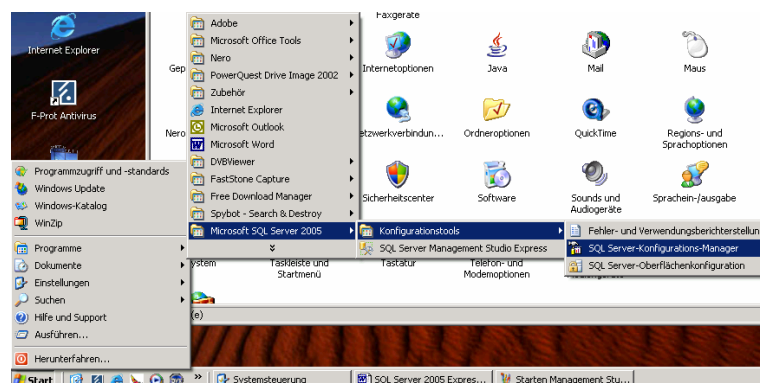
Internet Explorer

F-Prot Antivirus

Gep

Nero

Faxgeräte

Adobe
Microsoft Office Tools
Nero
PowerQuest Drive Image 2002
Zubehör
Internet Explorer
Microsoft Outlook
Microsoft Word
DVBViewer
FastStone Capture
Free Download Manager
Spybot - Search & Destroy
Microsoft SQL Server 2005
»

Internetoptionen
Java
Mail
Maus
etzwerkverbindun...
Ordneroptionen
QuickTime
Regions- und Sprachoptionen
Sicherheitscenter
Software
Sounds und Audiogeräte
Sprachein-/ausgabe

Programmzugriff und -standards
Windows Update
Windows-Katalog
WinZip

Programme
Dokumente
Einstellungen
Suchen
Hilfe und Support
Ausführen...

Herunterfahren...

Konfigurationstools
SQL Server Management Studio Express

Fehler- und Verwendungsberichterstellun
SQL Server-Konfigurations-Manager
SQL Server-Oberflächenkonfiguration

ystem
Taskleiste und Startmenü
Tastatur
Telefon- und Modemoptionen

(e)

Start
»
Systemsteuerung
SQL Server 2005 Expres...
Starten Management Stu...